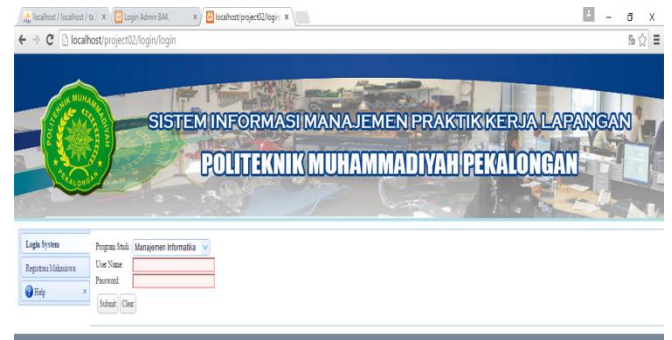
localhost / localhost / ta ×
Login Admin BAK ×
localhost/project02/login ×

localhost/project02/login/login

POLITEKNIK MUHAMMADIYAH PEKALONGAN

SISTEM INFORMASI MANAJEMEN PRAKTIK KERJA LAPANGAN

POLITEKNIK MUHAMMADIYAH PEKALONGAN

Login System
Registrasi Mahasiswa
Help

Program Studi: Manajemen Informatika
User Name:
Password:
Submit Clear